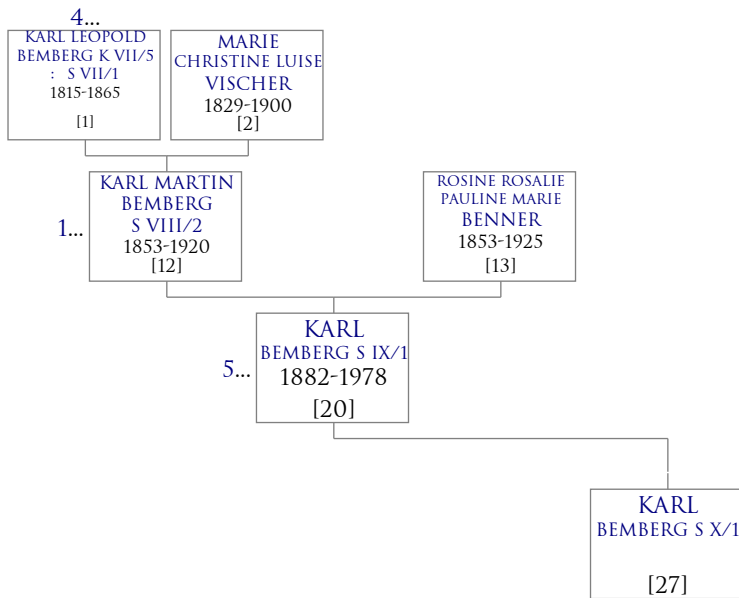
4...

KARL LEOPOLD BEMBERG K VII/5 : S VII/1
1815-1865
[1]

MARIE CHRISTINE LUISE VISCHER
1829-1900
[2]

1...

KARL MARTIN BEMBERG S VIII/2
1853-1920
[12]

ROSINE ROSALIE PAULINE MARIE BENNER
1853-1925
[13]

5...

KARL BEMBERG S IX/1
1882-1978
[20]

KARL BEMBERG S X/1
[27]